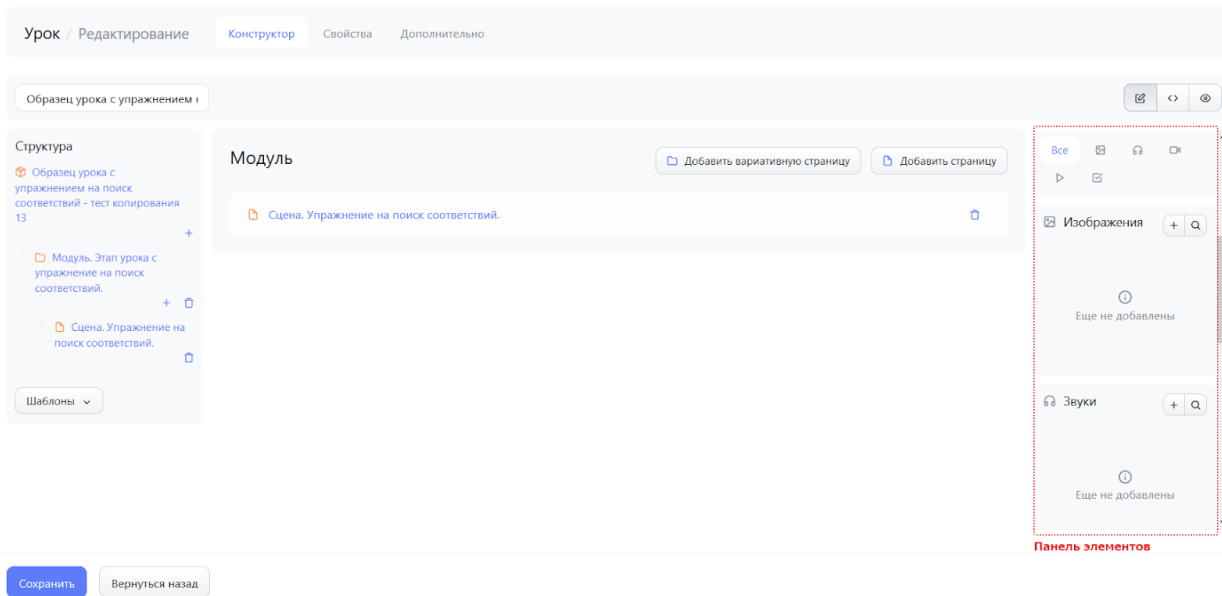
Урок / Редактирование Конструктор Свойства Дополнительно

Образец урока с упражнением н

Структура

Образец урока с упражнением на поиск соответствий - тест копирования 13

+

Модуль. Этап урока с упражнение на поиск соответствий.

+

Сцена. Упражнение на поиск соответствий.

Шаблоны

Модуль

Добавить вариативную страницу

Добавить страницу

Сцена. Упражнение на поиск соответствий.

Все

Изображения

+

Еще не добавлены

Звуки

+

Еще не добавлены

Панель элементов

Сохранить

Вернуться назад